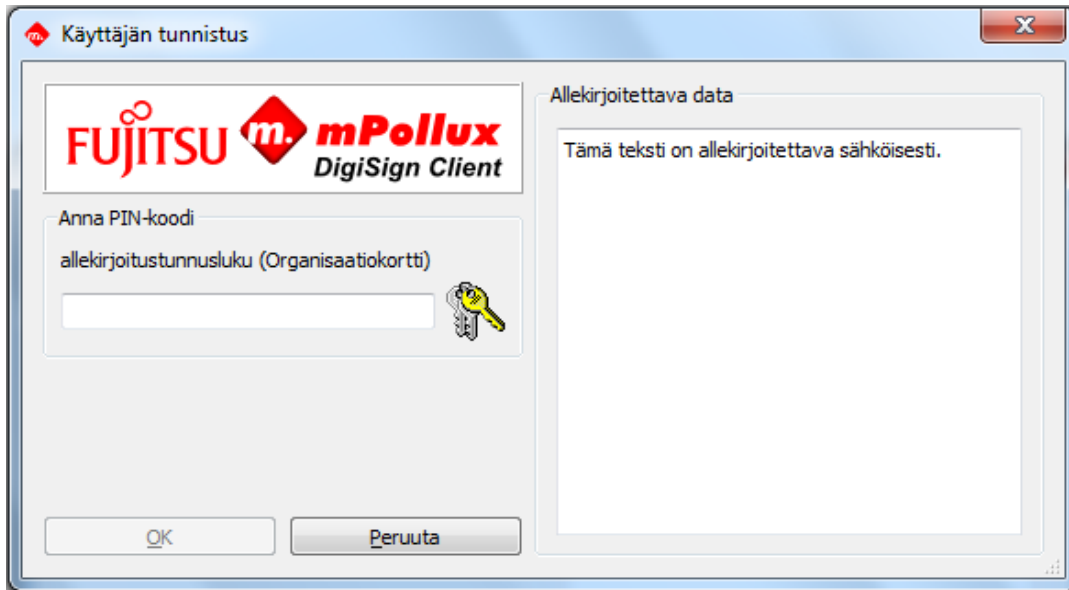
Käyttäjän tunnistus

FUJITSU m. mPollux DigiSign Client

Anna PIN-koodi

allekirjoitustunnusluku (Organisaatiokortti)

OK

Peruuta

Allekirjoitettava data

Tämä teksti on allekirjoitettava sähköisesti.